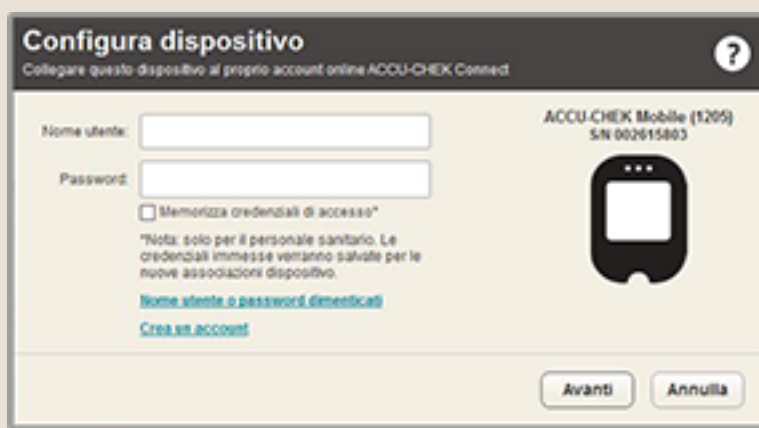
Configura dispositivo
Collegare questo dispositivo al proprio account online ACCU-CHEK Connect

?

Nome utente:

Password:

Memorizza credenziali di accesso*

*Nota: solo per il personale sanitario. Le credenziali immesse verranno salvate per le nuove associazioni dispositivo.

Nome utente o password dimenticati

Crea un account

ACCU-CHEK Mobile (1205)
S/N 002615803

Avanti

Annulla